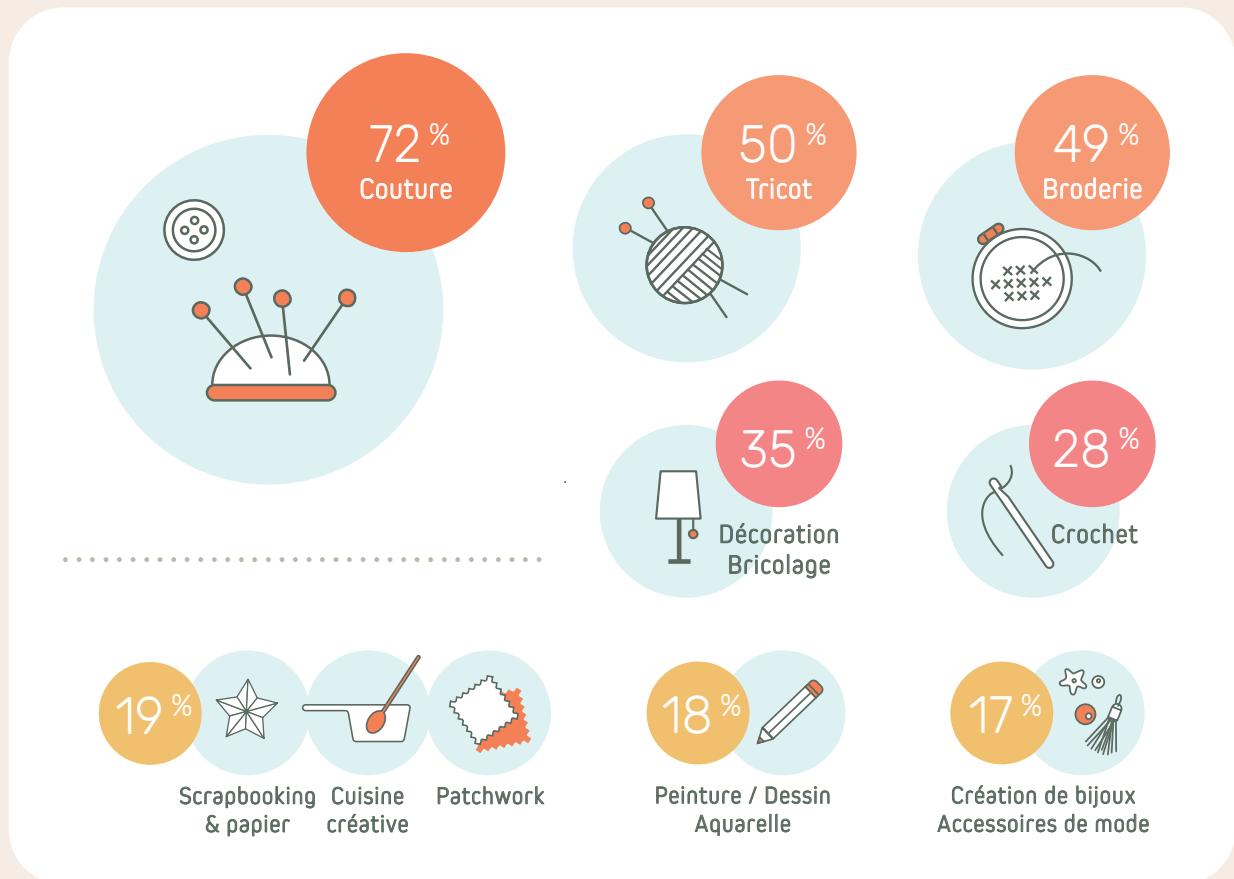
72 %
Couture

50 %
Tricot

49 %
Broderie

35 %
Décoration
Bricolage

28 %
Crochet

19 %
Scrapbooking & papier
Cuisine créative
Patchwork

18 %
Peinture / Dessin
Aquarelle

17 %
Création de bijoux
Accessoires de mode